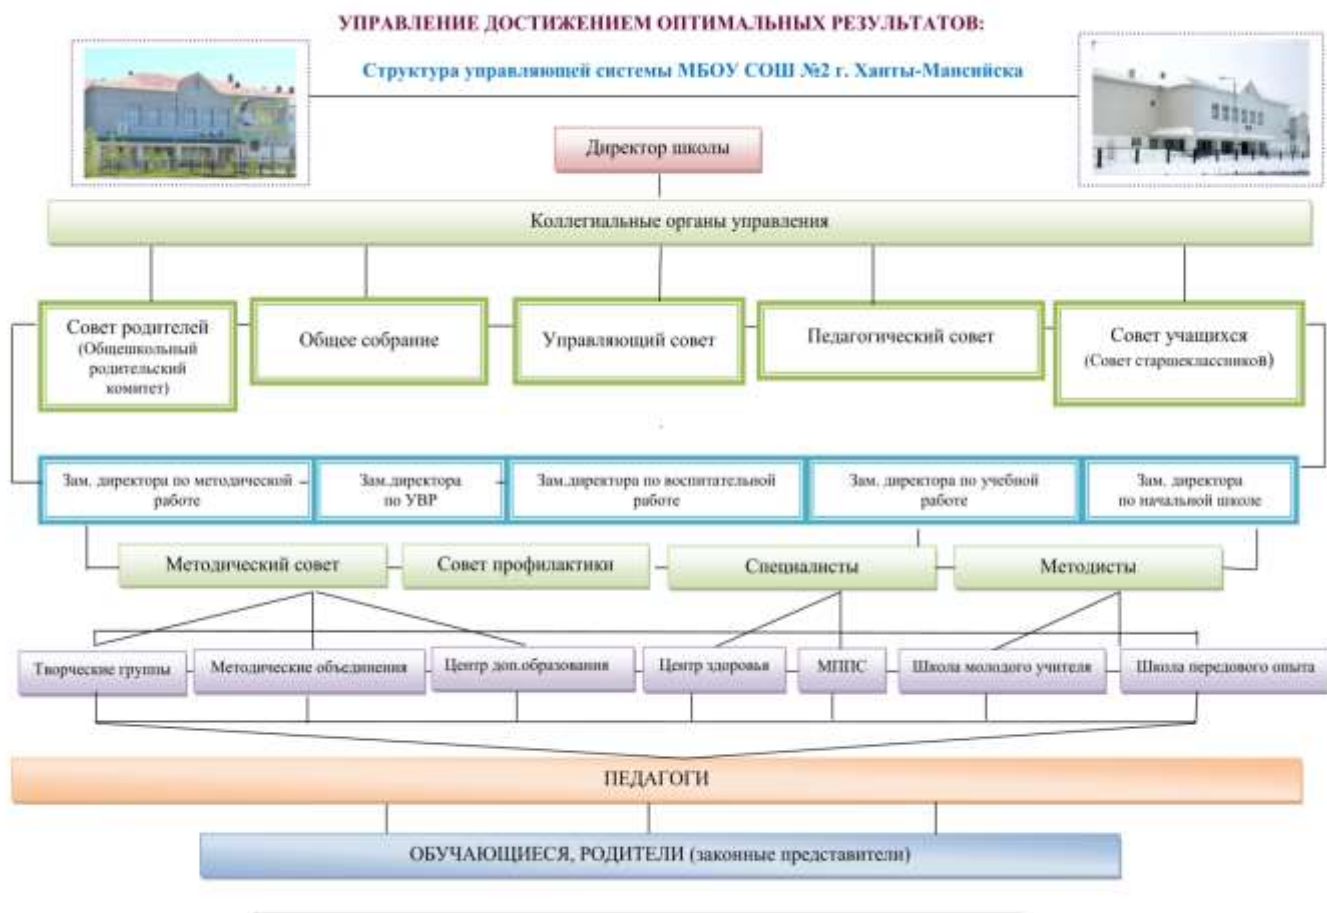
УПРАВЛЕНИЕ ДОСТИЖЕНИЕМ ОПТИМАЛЬНЫХ РЕЗУЛЬТАТОВ:

Структура управляющей системы МБОУ СОШ №2 г. Ханты-Мансийска

Директор школы

Коллегиальные органы управления

Совет родителей (Общешкольный родительский комитет)

Общее собрание

Управляющий совет

Педагогический совет

Совет учащихся (Совет старшеклассников)

Зам. директора по методической работе

Зам.директора по УВР

Зам.директора по воспитательной работе

Зам. директора по учебной работе

Зам. директора по начальной школе

Методический совет

Совет профилактики

Специалисты

Методисты

Творческие группы

Методические объединения

Центр доп.образования

Центр здоровья

МППС

Школа молодого учителя

Школа передового опыта

ПЕДАГОГИ

ОБУЧАЮЩИЕСЯ, РОДИТЕЛИ (законные представители)